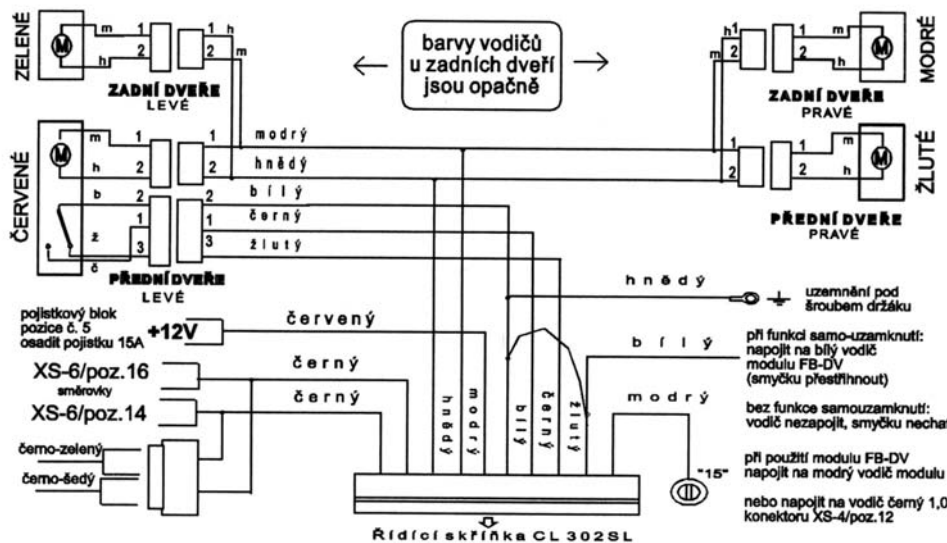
ZELENÉ
M
m
h
1
2
1
2
h
m
ZADNÍ DVEŘE
LEVÉ

barvy vodičů
u zadních dveří
jsou opačně

h
m
1
2
m
h
M
MODRÉ
ZADNÍ DVEŘE
PRAVÉ

ČERVENÉ
M
m
h
b
ž
č
1
2
1
3
1
2
1
3
PŘEDNÍ DVEŘE
LEVÉ

modrý
hnědý
bílý
černý
žlutý

1
2
1
2
m
h
M
ŽLUTÉ
PŘEDNÍ DVEŘE
PRAVÉ

hnědý
uzemnění pod šroubem držáku

pojistkový blok
pozice č. 5
osadit pojistku 15A
+12V
červený

XS-6/poz.16
směrovky
XS-6/poz.14
černý
černý

černo-zelený
černo-šedý

hnědý
modrý
bílý
černý
žlutý

bílý
modrý
"15"

při funkci samo-uzamknutí:
napojit na bílý vodič
modulu FB-DV
(smyčku přestřihnout)

bez funkce samouzamknutí:
vodič nezapojit, smyčku nechat

při použití modulu FB-DV
napojit na modrý vodič modulu

nebo napojit na vodič černý 1,0
konektoru XS-4/poz.12

Řídící skříňka CL 302SL